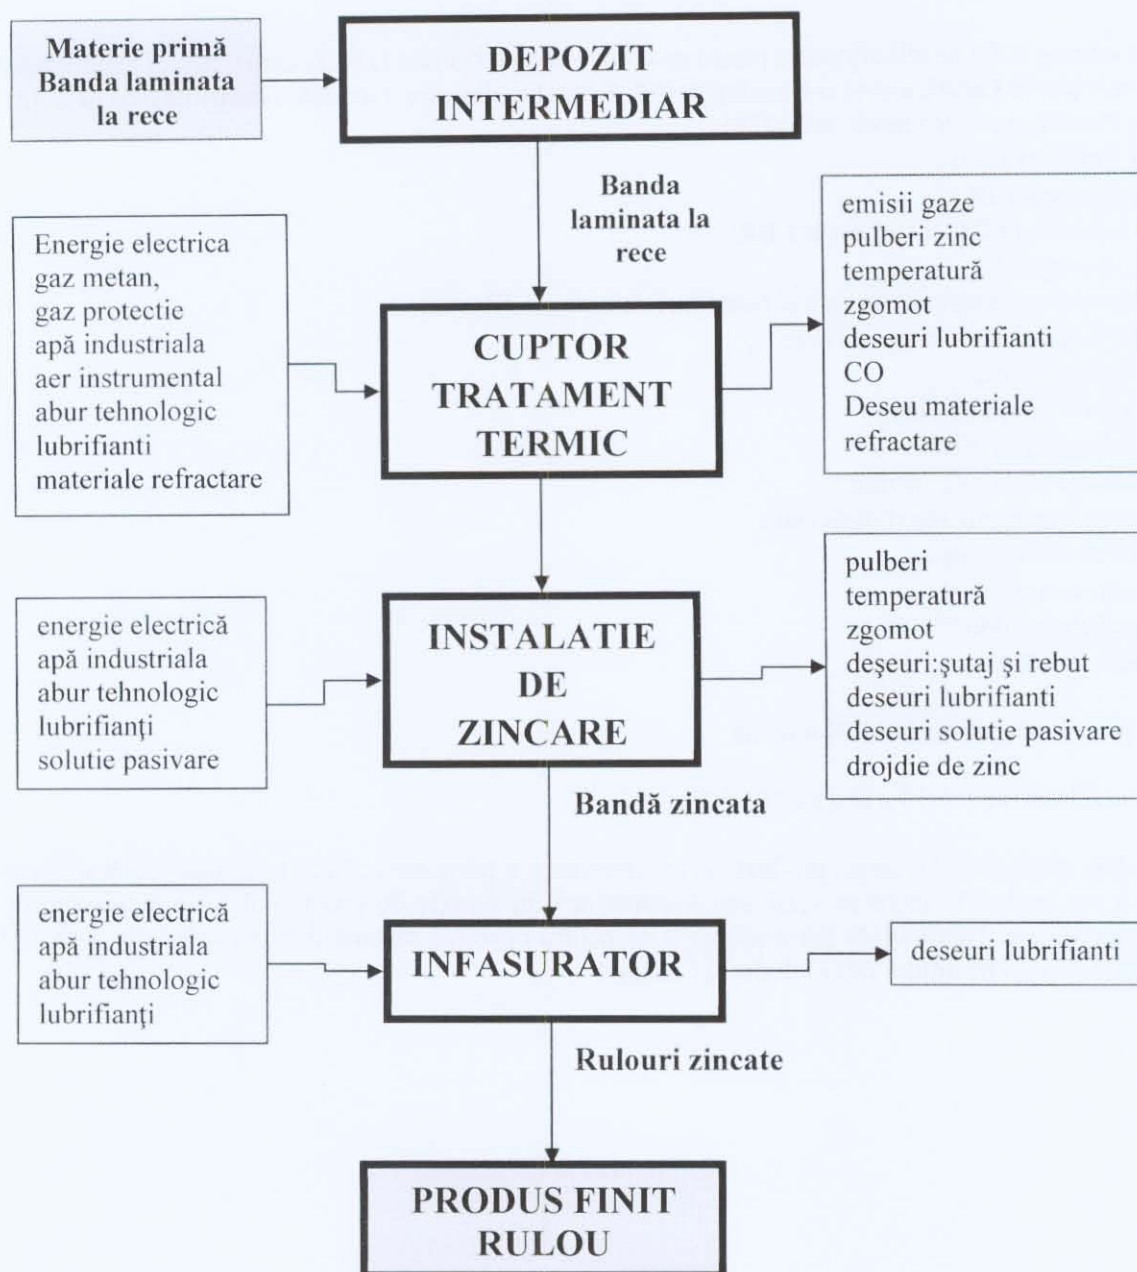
Materie primă
Banda laminata
la rece

DEPOZIT
INTERMEDIAR

Banda
laminata la
rece

Energie electrica
gaz metan,
gaz protectie
apă industriala
aer instrumental
abur tehnologic
lubrifianti
materiale refractare

CUPTOR
TRATAMENT
TERMIC

emisii gaze
pulberi zinc
temperatură
zgomot
deseuri lubrifianti
CO
Deseu materiale
refractare

energie electrică
apă industriala
abur tehnologic
lubrifianţi
solutie pasivare

INSTALATIE
DE
ZINCARE

pulberi
temperatură
zgomot
deşeuri:şutaj şi rebut
deseuri lubrifianti
deseuri solutie pasivare
drojdie de zinc

Bandă zincata

energie electrică
apă industriala
abur tehnologic
lubrifianţi

INFASURATOR

deseuri lubrifianti

Rulouri zincate

PRODUS FINIT
RULOU